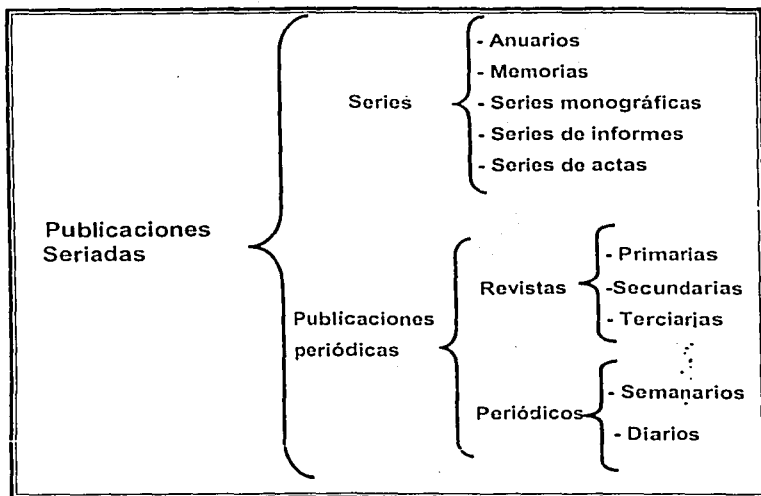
Publicaciones Seriadas

Series

- Anuarios
- Memorias
- Series monográficas
- Series de informes
- Series de actas

Publicaciones periódicas

Revistas

- Primarias
-Secundarias
- Terciarias

Periódicos

- Semanarios
- Diarios